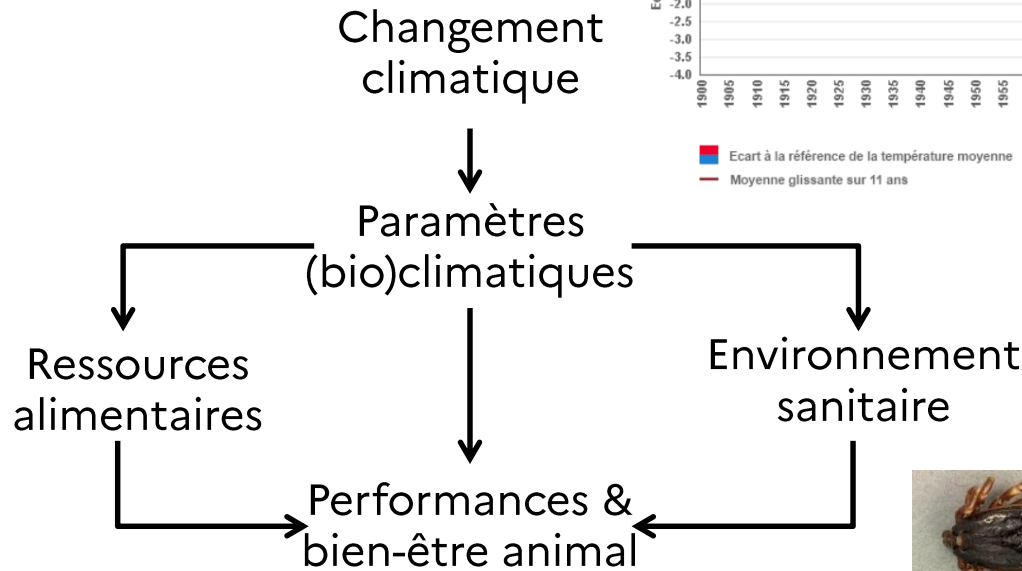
Changement climatique

Ec -2.0
-2.5
-3.0
-3.5
-4.0
1900 1905 1910 1915 1920 1925 1930 1935 1940 1945 1950 1955

Ecart à la référence de la température moyenne
Moyenne glissante sur 11 ans

Paramètres (bio)climatiques

Ressources alimentaires

Environnement sanitaire

Performances & bien-être animal